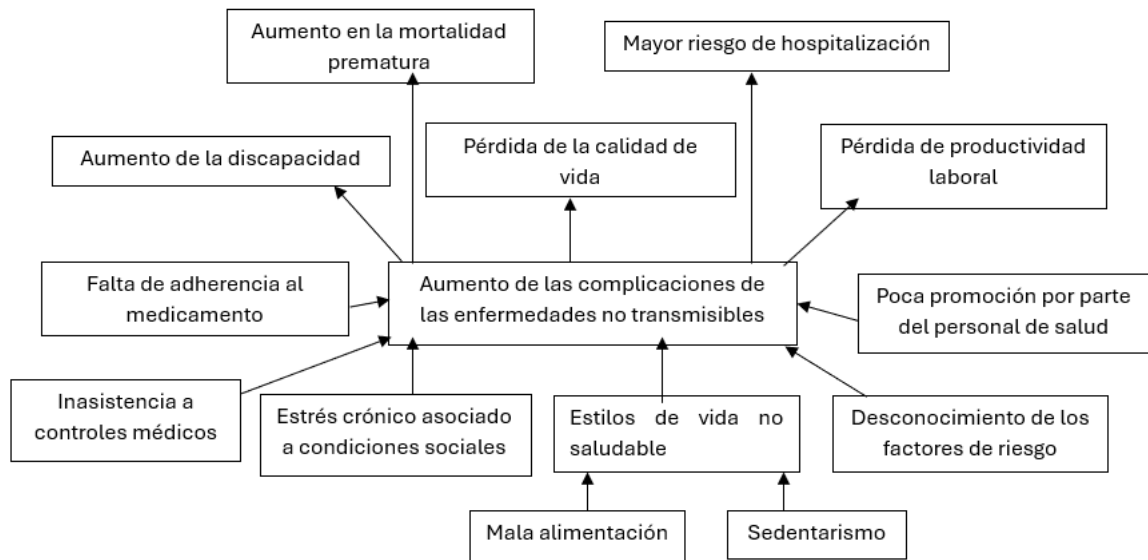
Aumento en la mortalidad prematura

Mayor riesgo de hospitalización

Aumento de la discapacidad

Pérdida de la calidad de vida

Pérdida de productividad laboral

Falta de adherencia al medicamento

Aumento de las complicaciones de las enfermedades no transmisibles

Poca promoción por parte del personal de salud

Inasistencia a controles médicos

Estrés crónico asociado a condiciones sociales

Estilos de vida no saludable

Desconocimiento de los factores de riesgo

Mala alimentación

Sedentarismo